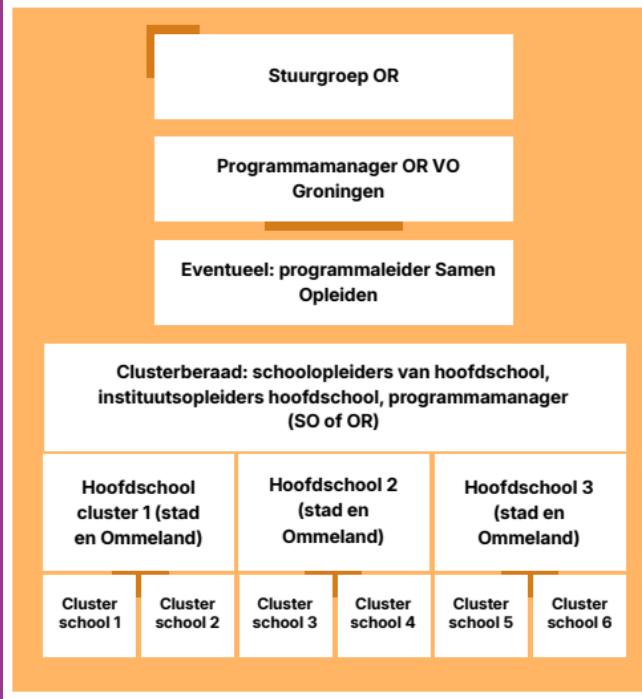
Stuurgroep OR

Programmamanager OR VO Groningen

Eventueel: programmaleider Samen Opleiden

Clusterberaad: schoolopleiders van hoofdschool, instituutsopleiders hoofdschool, programmamanager (SO of OR)

Hoofdschool cluster 1 (stad en Ommeland)

Hoofdschool 2 (stad en Ommeland)

Hoofdschool 3 (stad en Ommeland)

Cluster school 1

Cluster school 2

Cluster school 3

Cluster school 4

Cluster school 5

Cluster school 6